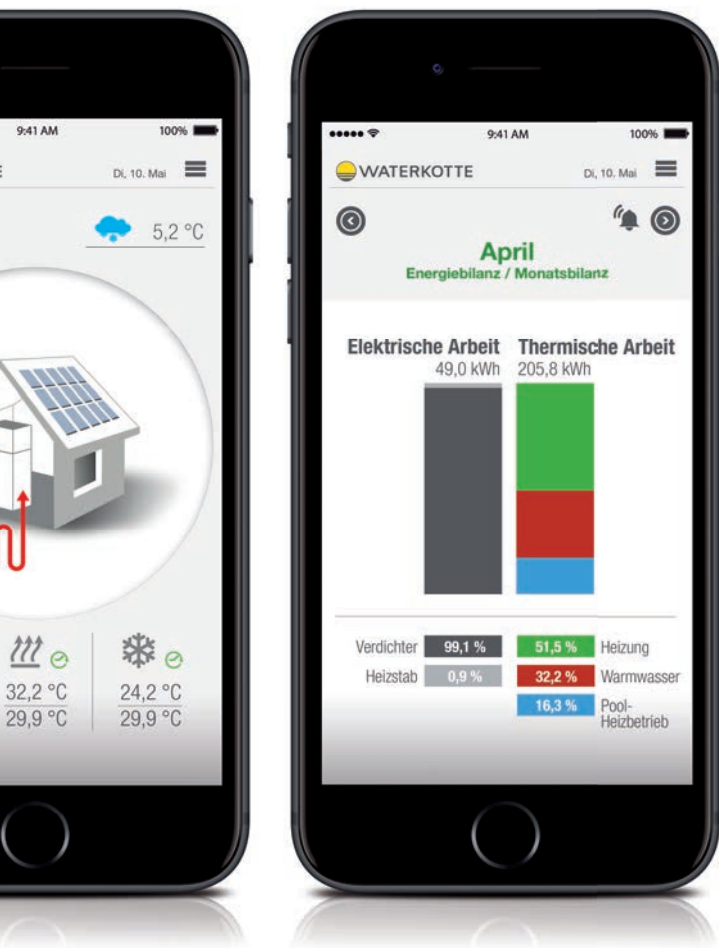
9:41 AM
100%
Di, 10. Mai
5,2 °C
32,2 °C
29,9 °C
24,2 °C
29,9 °C

9:41 AM
100%
WATERKOTTE
Di, 10. Mai
April
Energiebilanz / Monatsbilanz
Elektrische Arbeit
49,0 kWh
Thermische Arbeit
205,8 kWh
Verdichter 99,1 %
Heizstab 0,9 %
51,5 % Heizung
32,2 % Warmwasser
16,3 % Pool-Heizbetrieb